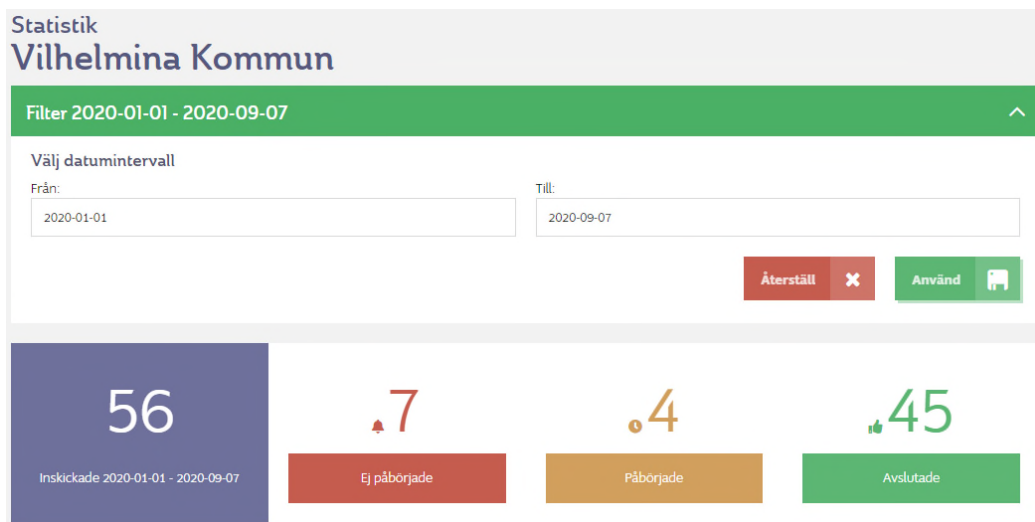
Statistik
Vilhelmina Kommun

Filter 2020-01-01 - 2020-09-07

Välj datumintervall

Från:
2020-01-01

Till:
2020-09-07

Återställ

Använd

56
Inskickade 2020-01-01 - 2020-09-07

7
Ej påbörjade

4
Påbörjade

45
Avslutade